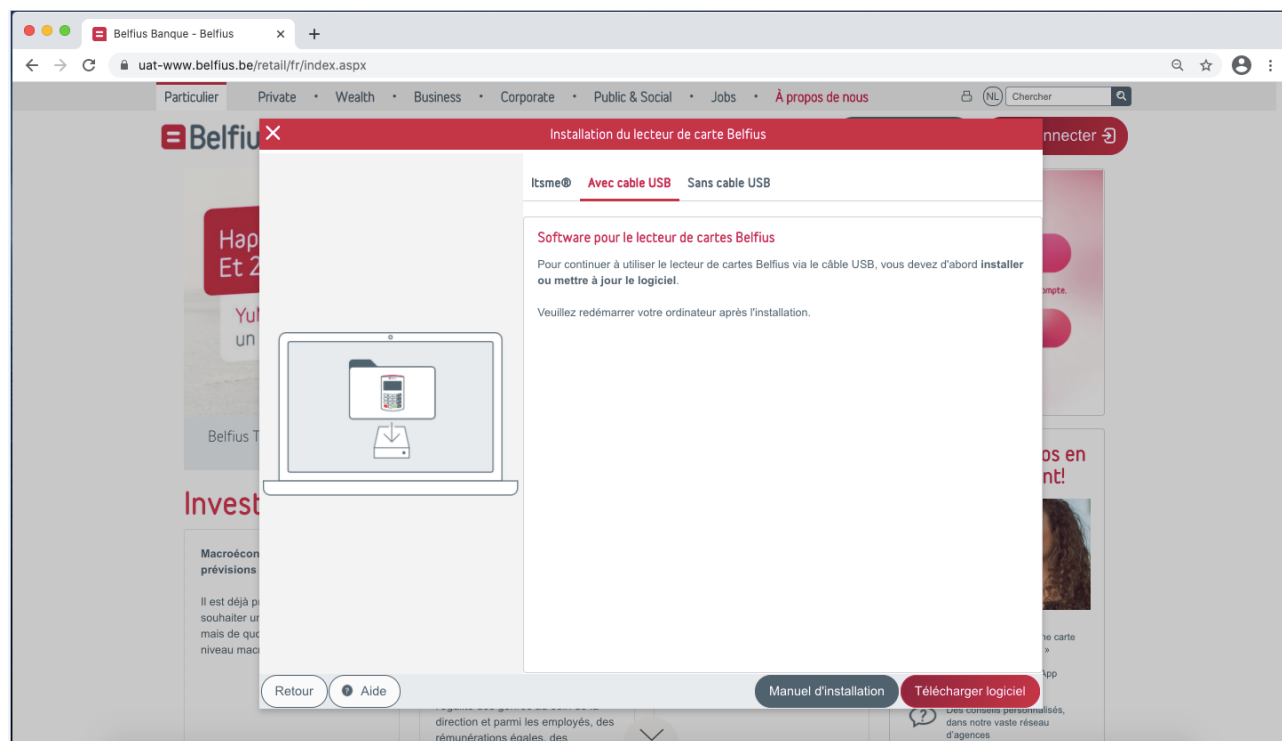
Belfius Banque - Belfius

uat-www.belfius.be/retail/fr/index.aspx

Particulier Private • Wealth • Business • Corporate • Public & Social • Jobs • À propos de nous

NL Chercher

Belfiu

nnecter

Installation du lecteur de carte Belfius

Itsme® Avec cable USB Sans cable USB

Software pour le lecteur de cartes Belfius

Pour continuer à utiliser le lecteur de cartes Belfius via le câble USB, vous devez d'abord **installer ou mettre à jour le logiciel**.

Veuillez redémarrer votre ordinateur après l'installation.

Retour Aide

Manuel d'installation Télécharger logiciel

Hap
Et 2
Yu
un

Belfius T

Invest

Macroécon
prévisions

Il est déjà p
souhaiter u
mais de quo
niveau mac

os en
nt!

ompte.

ne carte

App

direction et parmi les employés, des rémunérations égales, des

Des conseils personnalisés, dans notre vaste réseau d'agences